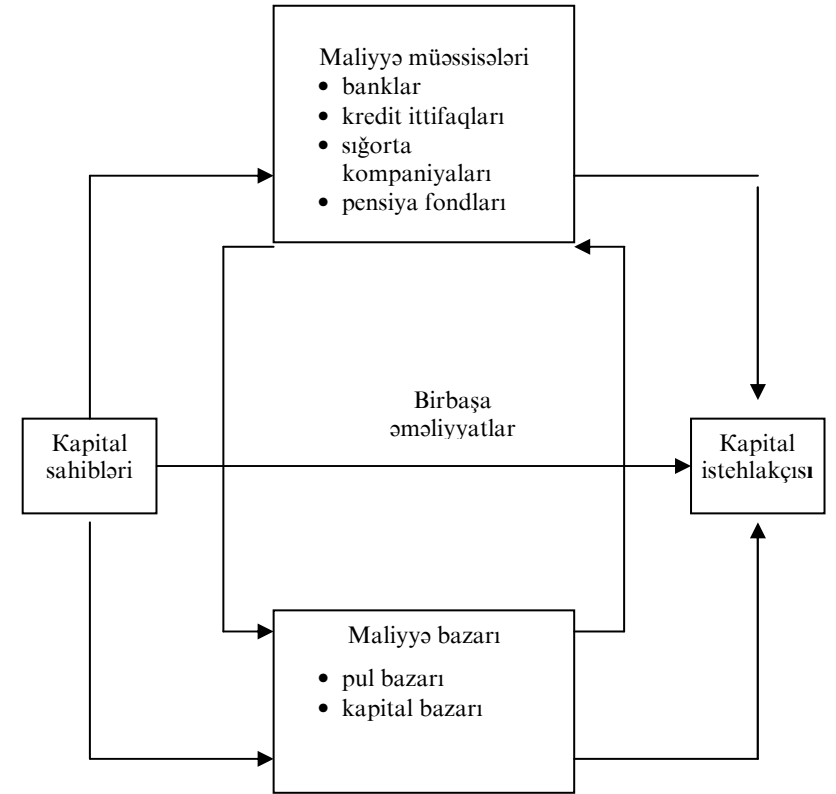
Maliyyə müəssisələri
• banklar
• kredit ittifaqları
• sığorta kompaniyaları
• pensiya fondları

Birbaşa əməliyyatlar

Kapital sahibləri

Kapital istehlakçısı

Maliyyə bazarı
• pul bazarı
• kapital bazarı